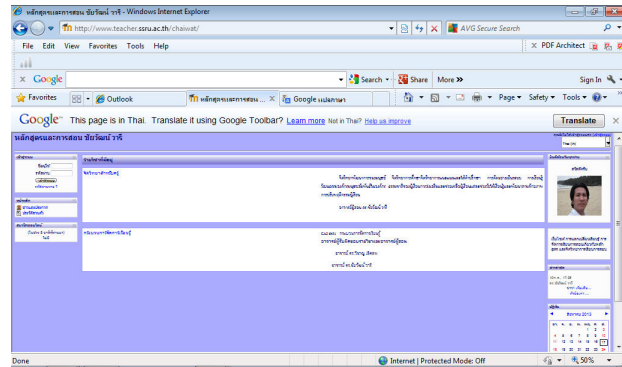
หลักสูตรและการสอน ชัยวัฒน์ วารี - Windows Internet Explorer

http://www.teacher.ssru.ac.th/chaiwat/

AVG Secure Search

File Edit View Favorites Tools Help

PDF Architect

Google

Search

Share

More »

Sign In

Favorites

Outlook

หลักสูตรและการสอน ...

Google แปลภาษา

Page

Safety

Tools

Google This page is in Thai. Translate it using Google Toolbar? Learn more Not in Thai? Help us improve

Translate

หลักสูตรและการสอน ชัยวัฒน์ วารี

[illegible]

Done

Internet | Protected Mode: Off

50%